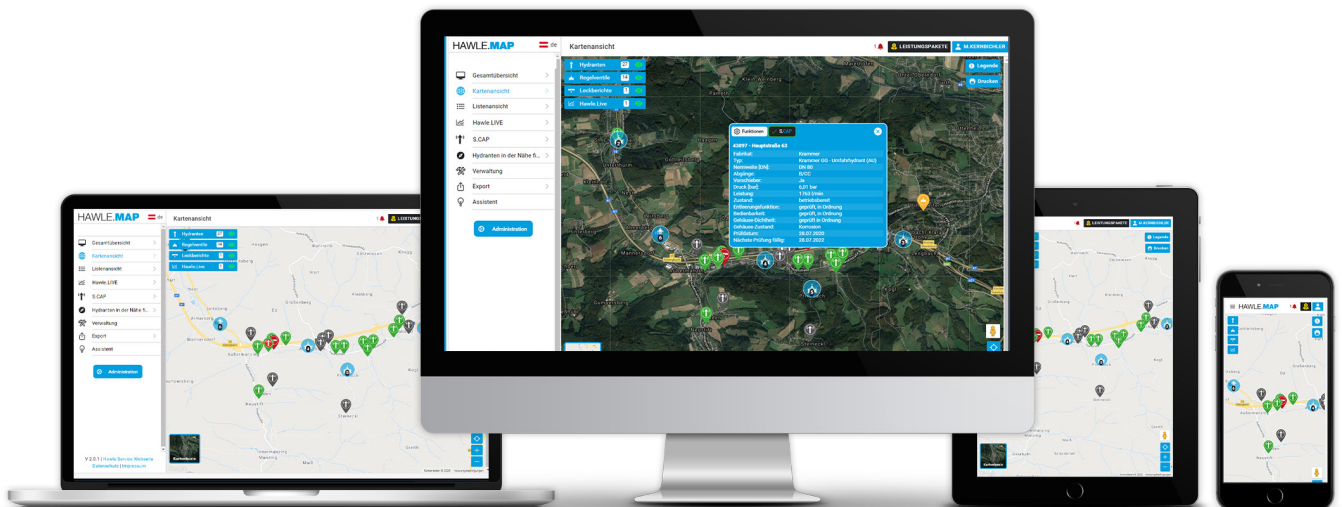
HAWLE.MAP de Kartenansicht 1 LEISTUNGSPAKETE M.KERNBICHLER

Gesamtübersicht
Kartenansicht
Listenansicht
Hawle.LIVE
S.CAP
Hydranten in der Nähe fi...
Verwaltung
Export
Assistent

Administration

Hydranten 27
Regelventile 14
Leckberichte 1
Hawle.Live 1

Legende
Drucken

Funktionen S.CAP

43897 - Hauptstraße 63

| | |
|---|---|
| Fabrikat: | Krammer |
| Typ: | Krammer GG - Umfahrhydrant (AU) |
| Nennweite [DN]: | DN 80 |
| Abgänge: | B/C/C |
| Vorschieber: | Ja |
| Druck [bar]: | 6,01 bar |
| Leistung: | 1763 l/min |
| Zustand: | betriebsbereit |
| Entleerungsfunktion: | geprüft, in Ordnung |
| Bedienbarkeit: | geprüft, in Ordnung |
| Gehäuse-Dichtheit: | geprüft, in Ordnung |
| Gehäuse-Zustand: | Korrosion |
| Prüfdatum: | 28.07.2020 |
| Nächste Prüfung fällig: | 28.07.2022 |

HAWLE.MAP de Kartenansicht LEISTUNGSPAKETE

Gesamtübersicht
Kartenansicht
Listenansicht
Hawle.LIVE
S.CAP
Hydranten in der Nähe fi...
Verwaltung
Export
Assistent

Administration

Hydranten
Regelventile
Leckberichte
Hawle.Live

V 2.0.1 | Hawle Service Webseite
Datenschutz | Impressum

Kartenbasis

LEISTUNGSPAKETE M.KERNBICHLER
Legende
Drucken
Kartenbasis

HAWLE.MAP